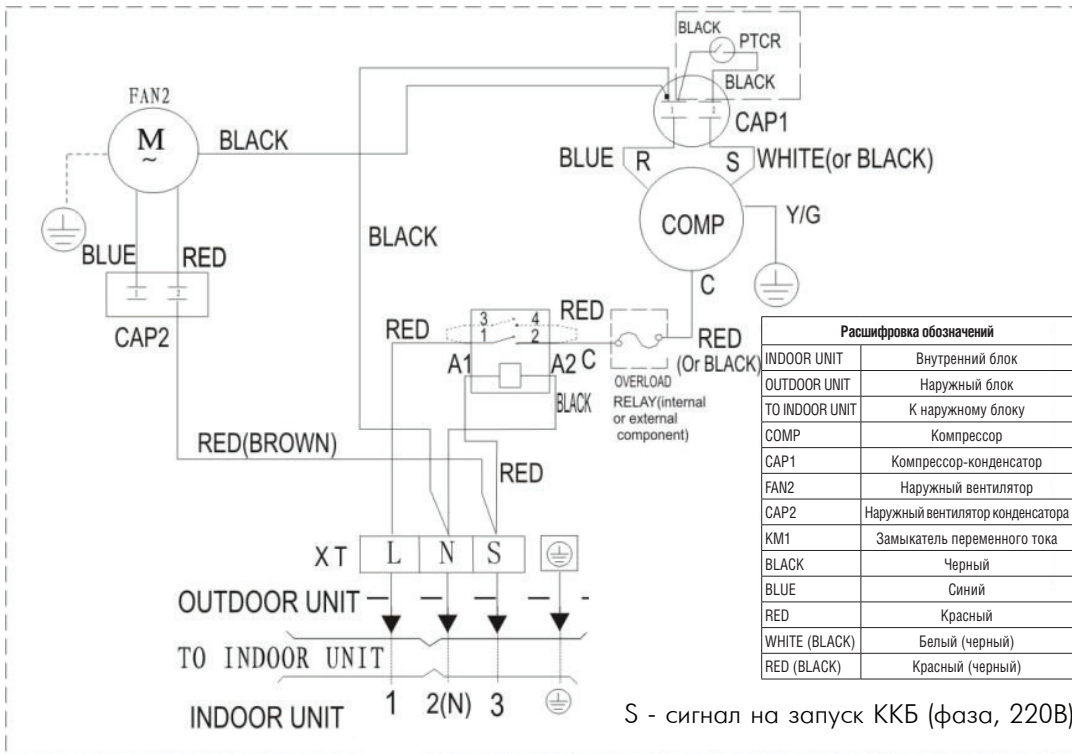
BLACK
PTCR
BLACK
FAN2
M
BLACK
CAP1
BLUE R S WHITE(or BLACK)
COMP
Y/G
BLACK
BLUE RED
C
CAP2
RED
3 4
1 2
RED
RED
A1 A2 C
RED
(Or BLACK)
OVERLOAD
RELAY(internal or external component)
BLACK
RED(BROWN)
RED
XT L N S
OUTDOOR UNIT
TO INDOOR UNIT
INDOOR UNIT 1 2(N) 3

| Расшифровка обозначений | |
|---|---|
| INDOOR UNIT | Внутренний блок |
| OUTDOOR UNIT | Наружный блок |
| TO INDOOR UNIT | К наружному блоку |
| COMP | Компрессор |
| CAP1 | Компрессор-конденсатор |
| FAN2 | Наружный вентилятор |
| CAP2 | Наружный вентилятор конденсатора |
| KM1 | Замыкатель переменного тока |
| BLACK | Черный |
| BLUE | Синий |
| RED | Красный |
| WHITE (BLACK) | Белый (черный) |
| RED (BLACK) | Красный (черный) |

S - сигнал на запуск ККБ (фаза, 220В)